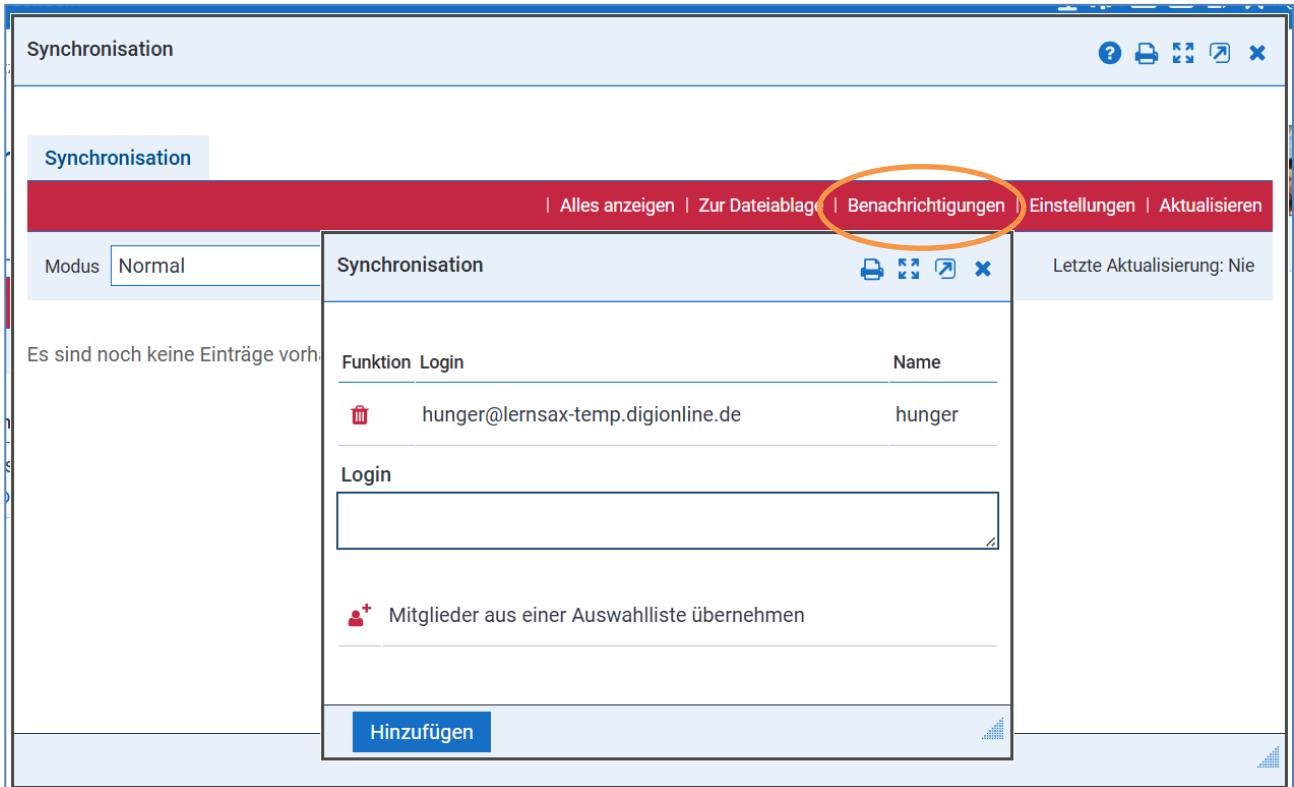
Synchronisation

Synchronisation

| Alles anzeigen | Zur Dateiablage | Benachrichtigungen | Einstellungen | Aktualisieren

Modus Normal

Letzte Aktualisierung: Nie

Es sind noch keine Einträge vorha

Synchronisation

| Funktion | Login | Name |
|---|---|---|
| | hunger@lernsax-temp.digionline.de | hunger |

Login

Mitglieder aus einer Auswahlliste übernehmen

Hinzufügen